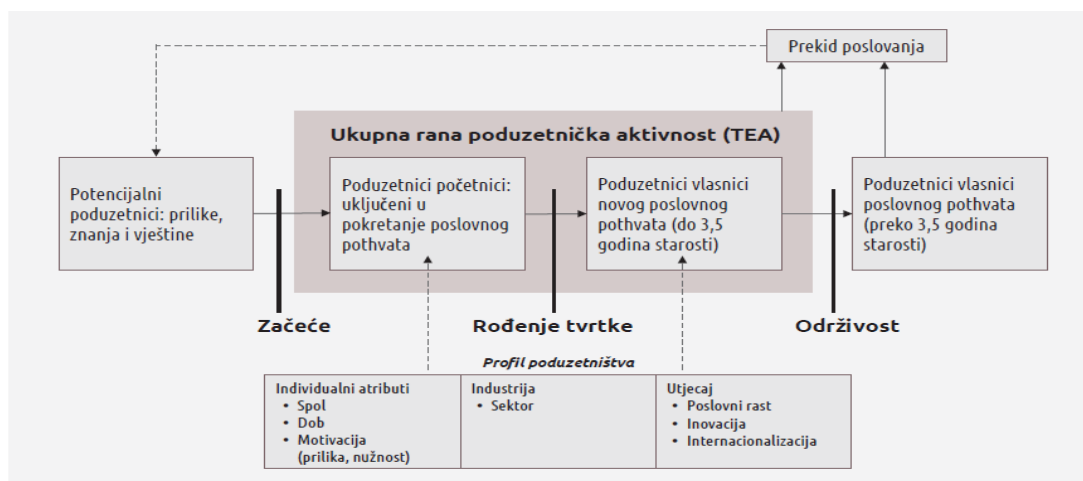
Prekid poslovanja

Ukupna rana poduzetnička aktivnost (TEA)

Potencijalni poduzetnici: prilike, znanja i vještine

Poduzetnici početnici: uključeni u pokretanje poslovnog pothvata

Poduzetnici vlasnici novog poslovnog pothvata (do 3,5 godina starosti)

Poduzetnici vlasnici poslovnog pothvata (preko 3,5 godina starosti)

Začeće

Rođenje tvrtke

Održivost

Profil poduzetništva

| Individualni atributi | Industrija | Utjecaj |
|---|---|---|
| • Spol<br>• Dob<br>• Motivacija (prilika, nužnost) | • Sektor | • Poslovni rast<br>• Inovacija<br>• Internacionalizacija |